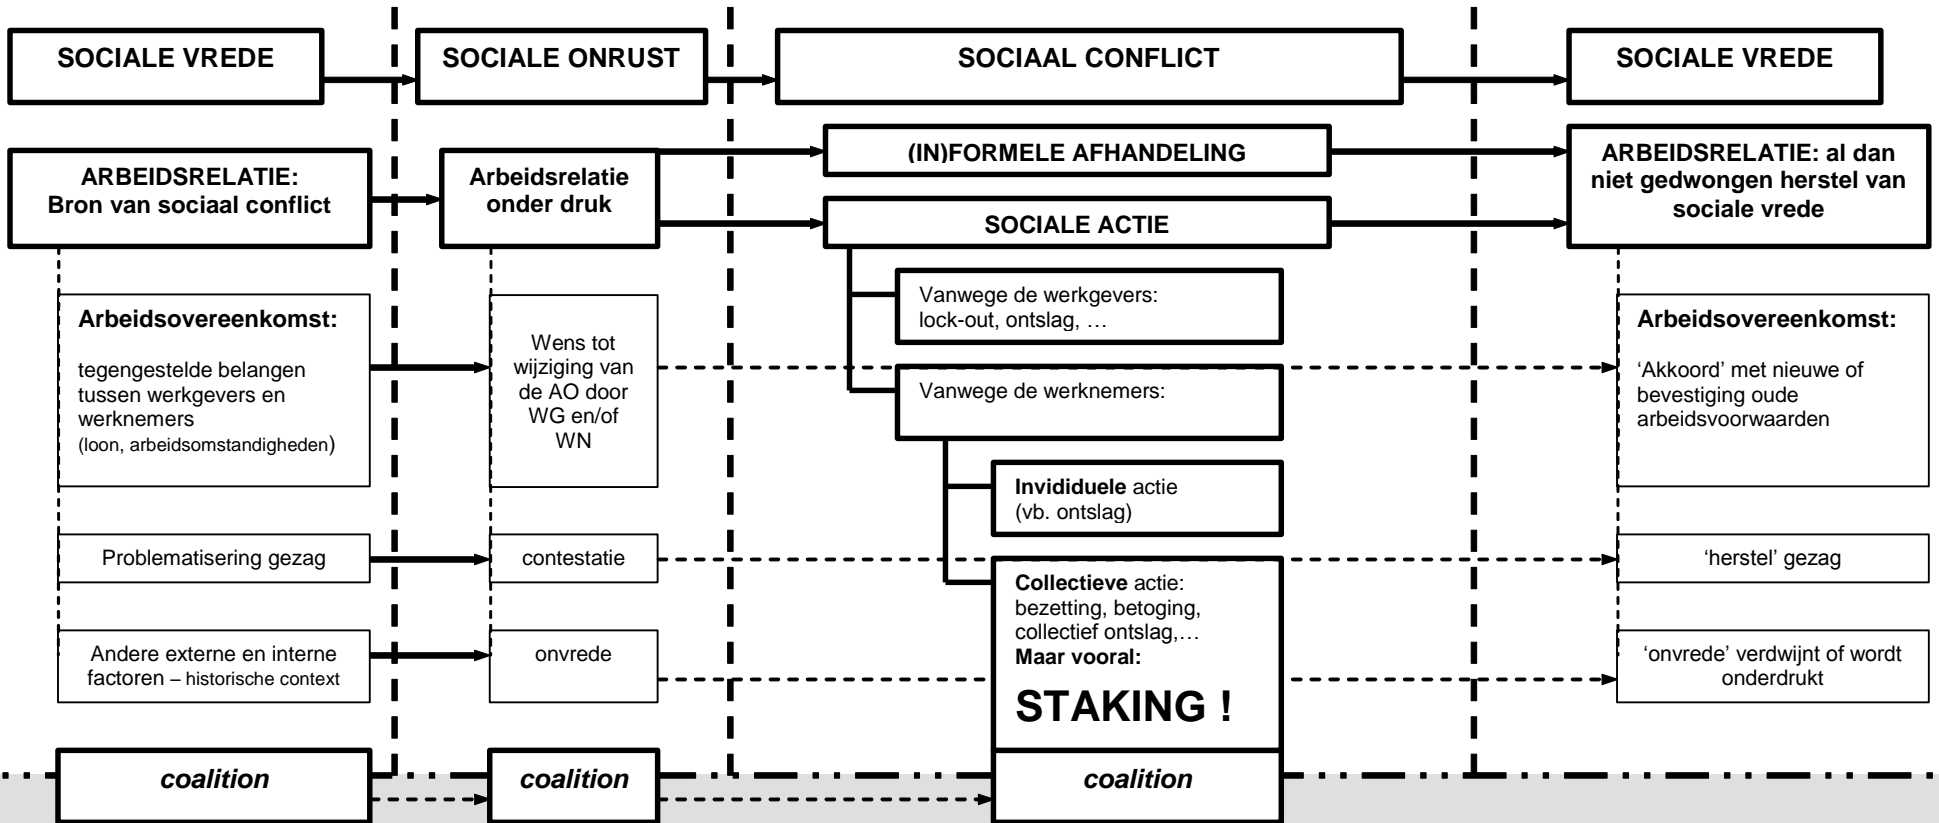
SOCIALE VREDE

SOCIALE ONRUST

SOCIAAL CONFLICT

SOCIALE VREDE

ARBEIDSRELATIE: Bron van sociaal conflict

Arbeidsrelatie onder druk

(IN)FORMELE AFHANDELING

SOCIALE ACTIE

ARBEIDSRELATIE: al dan niet gedwongen herstel van sociale vrede

Arbeidsovereenkomst:

tegengestelde belangen tussen werkgevers en werknemers (loon, arbeidsomstandigheden)

Wens tot wijziging van de AO door WG en/of WN

Vanwege de werkgevers: lock-out, ontslag, …

Vanwege de werknemers:

Arbeidsovereenkomst:

'Akkoord' met nieuwe of bevestiging oude arbeidsvoorwaarden

Invididuele actie (vb. ontslag)

Problematisering gezag

contestatie

'herstel' gezag

Collectieve actie: bezetting, betoging, collectief ontslag,…
Maar vooral:

STAKING !

Andere externe en interne factoren – historische context

onvrede

'onvrede' verdwijnt of wordt onderdrukt

coalition

coalition

coalition